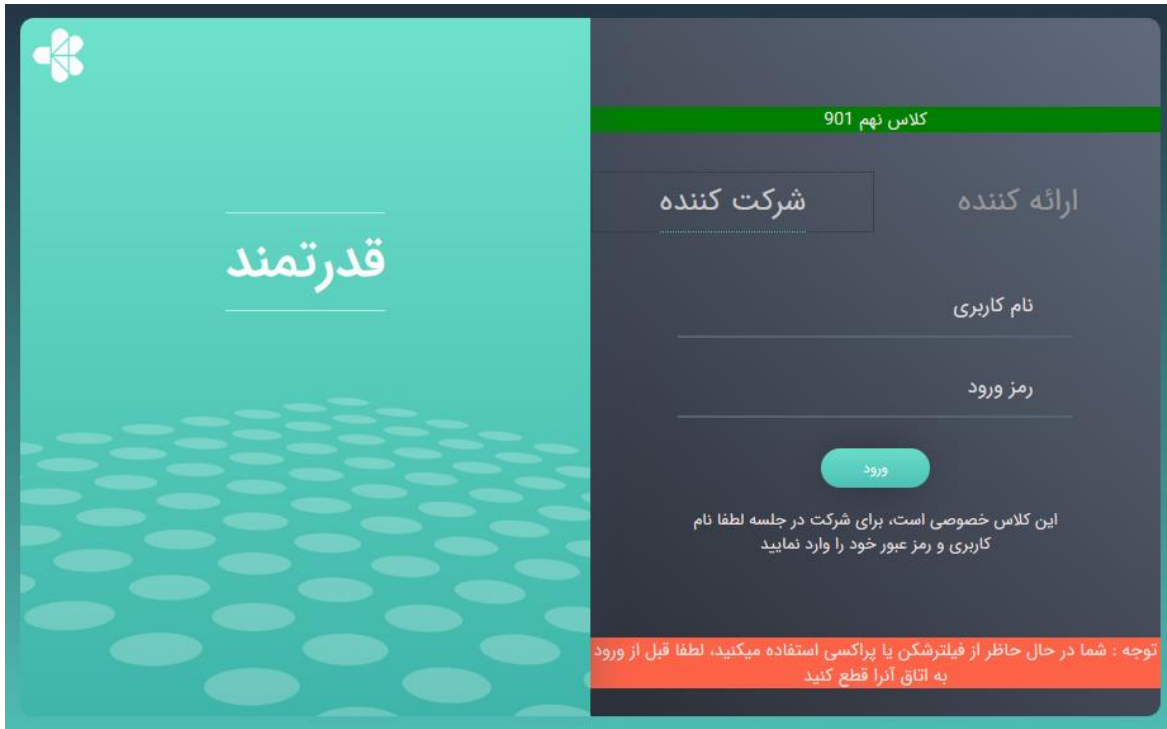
قدرتمند

کلاس نهم 901

ارائه کننده
شرکت کننده

نام کاربری

رمز ورود

ورود

این کلاس خصوصی است، برای شرکت در جلسه لطفا نام کاربری و رمز عبور خود را وارد نمایید

توجه : شما در حال حاظر از فیلترشکن یا پراکسی استفاده میکنید، لطفا قبل از ورود به اتاق آنرا قطع کنید